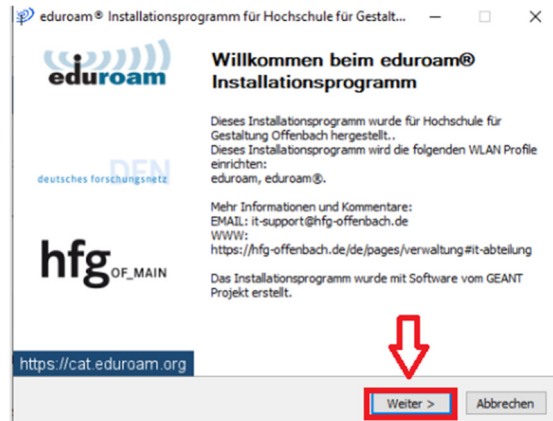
eduroam® Installationsprogramm für Hochschule für Gestalt...

eduroam

deutsches forschungsnetz DFN

hfg OF_MAIN

https://cat.eduroam.org

Willkommen beim eduroam® Installationsprogramm

Dieses Installationsprogramm wurde für Hochschule für Gestaltung Offenbach hergestellt..
Dieses Installationsprogramm wird die folgenden WLAN Profile einrichten:
eduroam, eduroam®.

Mehr Informationen und Kommentare:
EMAIL: it-support@hfg-offenbach.de
WWW:
https://hfg-offenbach.de/de/pages/verwaltung#it-abteilung

Das Installationsprogramm wurde mit Software vom GEANT Projekt erstellt.

Weiter >

Abbrechen